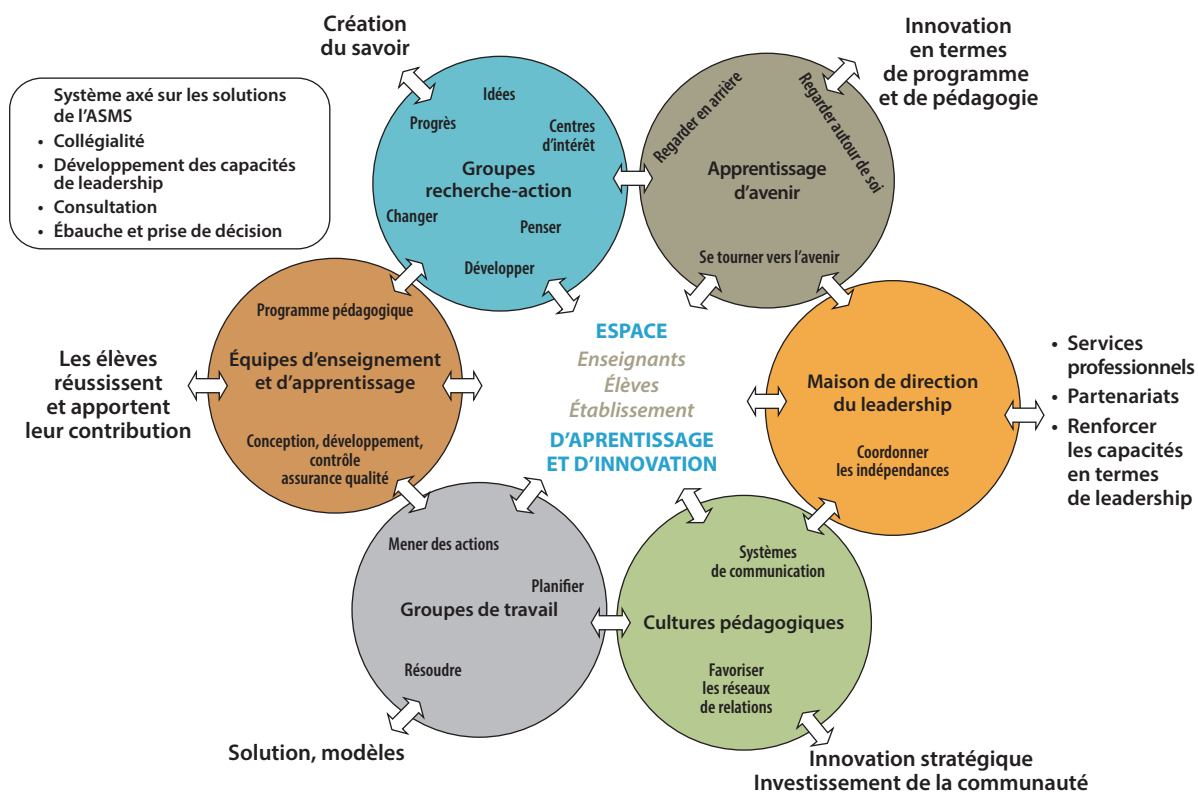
Création du savoir

Système axé sur les solutions de l'ASMS
• Collégialité
• Développement des capacités de leadership
• Consultation
• Ébauche et prise de décision

Idées
Progrès
Centres d'intérêt
Groupes recherche-action
Changer
Penser
Développer

Innovation en termes de programme et de pédagogie

Regarder en arrière
Regarder autour de soi
Apprentissage d'avenir
Se tourner vers l'avenir

Programme pédagogique
Équipes d'enseignement et d'apprentissage
Conception, développement, contrôle assurance qualité

Les élèves réussissent et apportent leur contribution

ESPACE
Enseignants
Élèves
Établissement
D'APRENTISSAGE ET D'INNOVATION

Maison de direction du leadership
Coordonner les indépendances

• Services professionnels
• Partenariats
• Renforcer les capacités en termes de leadership

Mener des actions
Planifier
Groupes de travail
Résoudre

Solution, modèles

Systèmes de communication
Cultures pédagogiques
Favoriser les réseaux de relations

Innovation stratégique
Investissement de la communauté